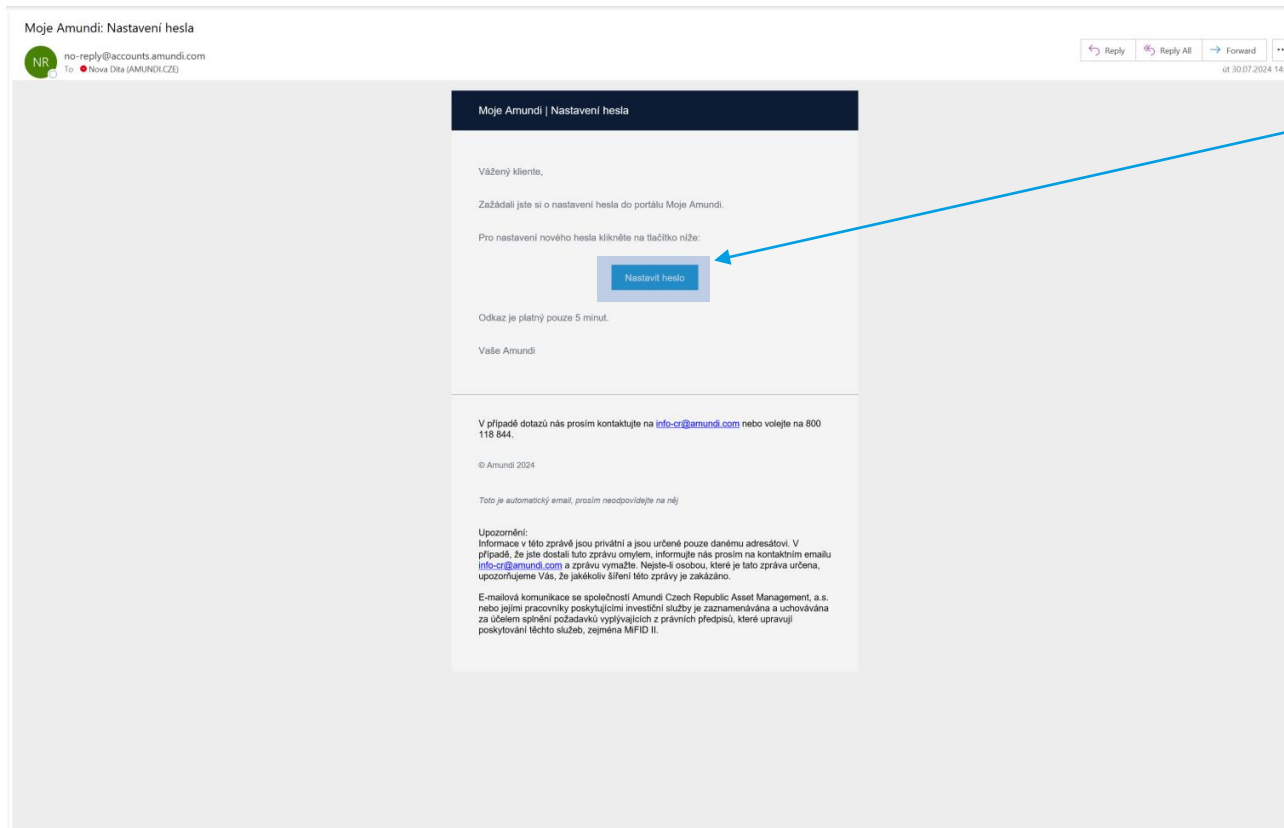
Moje Amundi: Nastavení hesla

NR no-reply@accounts.amundi.com
To Nova Dita (AMUNDI.CZE)

Reply Reply All Forward ...
út 30.07.2024 14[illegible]

Moje Amundi | Nastavení hesla

Vážený kliente,

Zažádali jste si o nastavení hesla do portálu Moje Amundi.

Pro nastavení nového hesla klikněte na tlačítko níže:

Nastavit heslo

Odkaz je platný pouze 5 minut.

Vaše Amundi

V případě dotazů nás prosím kontaktujte na info-cr@amundi.com nebo volejte na 800 118 844.

© Amundi 2024

Toto je automatický email, prosím neodpovídejte na něj

Upozornění:
Informace v této zprávě jsou privátní a jsou určené pouze danému adresátovi. V případě, že jste dostali tuto zprávu omylem, informujte nás prosím na kontaktním emailu info-cr@amundi.com a zprávu vymažte. Nejste-li osobou, které je tato zpráva určena, upozorňujeme Vás, že jakékoliv šíření této zprávy je zakázáno.

E-mailová komunikace se společností Amundi Czech Republic Asset Management, a.s. nebo jejími pracovníky poskytujícími investiční služby je zaznamenávána a uchovávána za účelem splnění požadavků vyplývajících z právních předpisů, které upravují poskytování těchto služeb, zejména MiFID II.